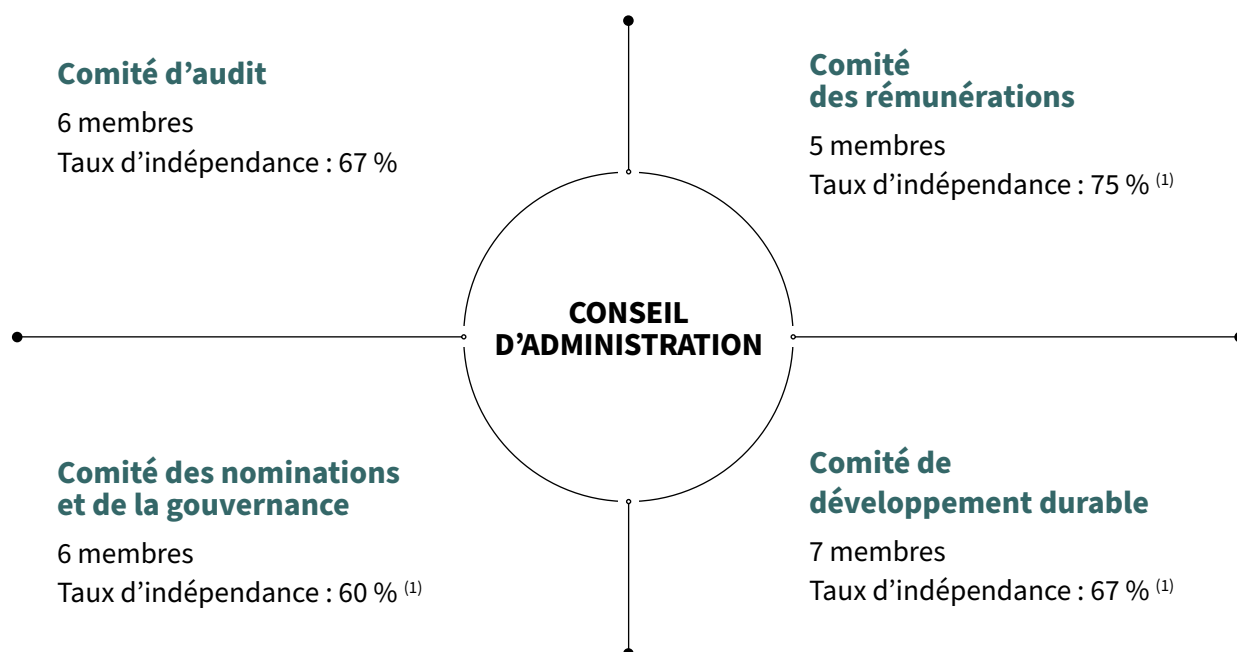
Comité d'audit

6 membres
Taux d'indépendance : 67 %

Comité des rémunérations

5 membres
Taux d'indépendance : 75 % $^{(1)}$

CONSEIL D'ADMINISTRATION

Comité des nominations et de la gouvernance

6 membres
Taux d'indépendance : 60 % $^{(1)}$

Comité de développement durable

7 membres
Taux d'indépendance : 67 % $^{(1)}$